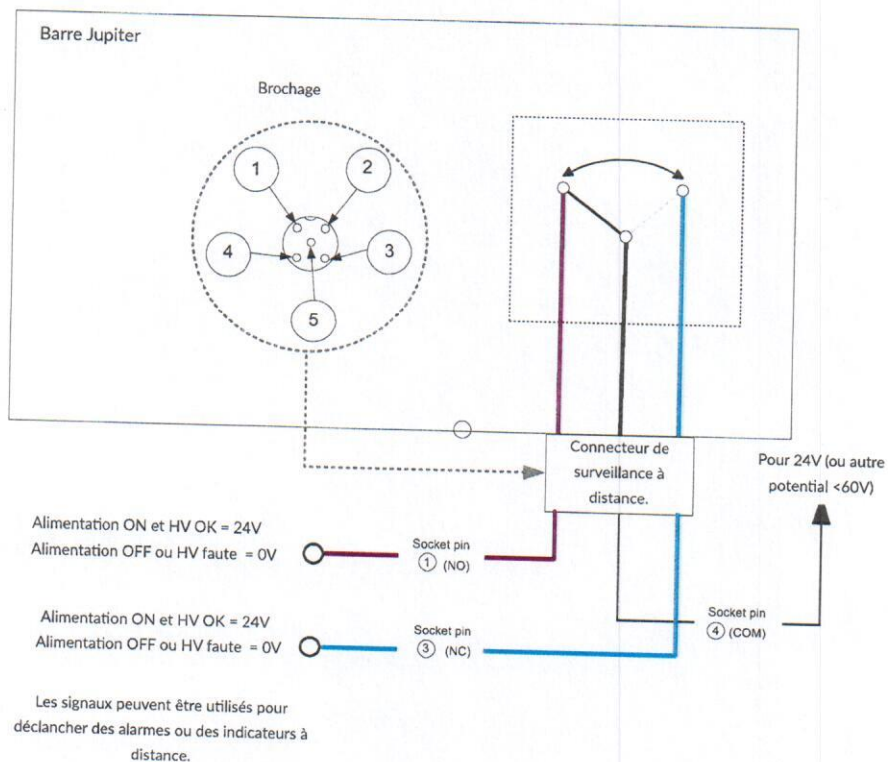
Barre Jupiter

Brochage

1
2
3
4
5

Connecteur de surveillance à distance.

Pour 24V (ou autre potential <60V)

Alimentation ON et HV OK = 24V
Alimentation OFF ou HV faute = 0V

Socket pin ① (NO)

Alimentation ON et HV OK = 24V
Alimentation OFF ou HV faute = 0V

Socket pin ③ (NC)

Socket pin ④ (COM)

Les signaux peuvent être utilisés pour déclancher des alarmes ou des indicateurs à distance.